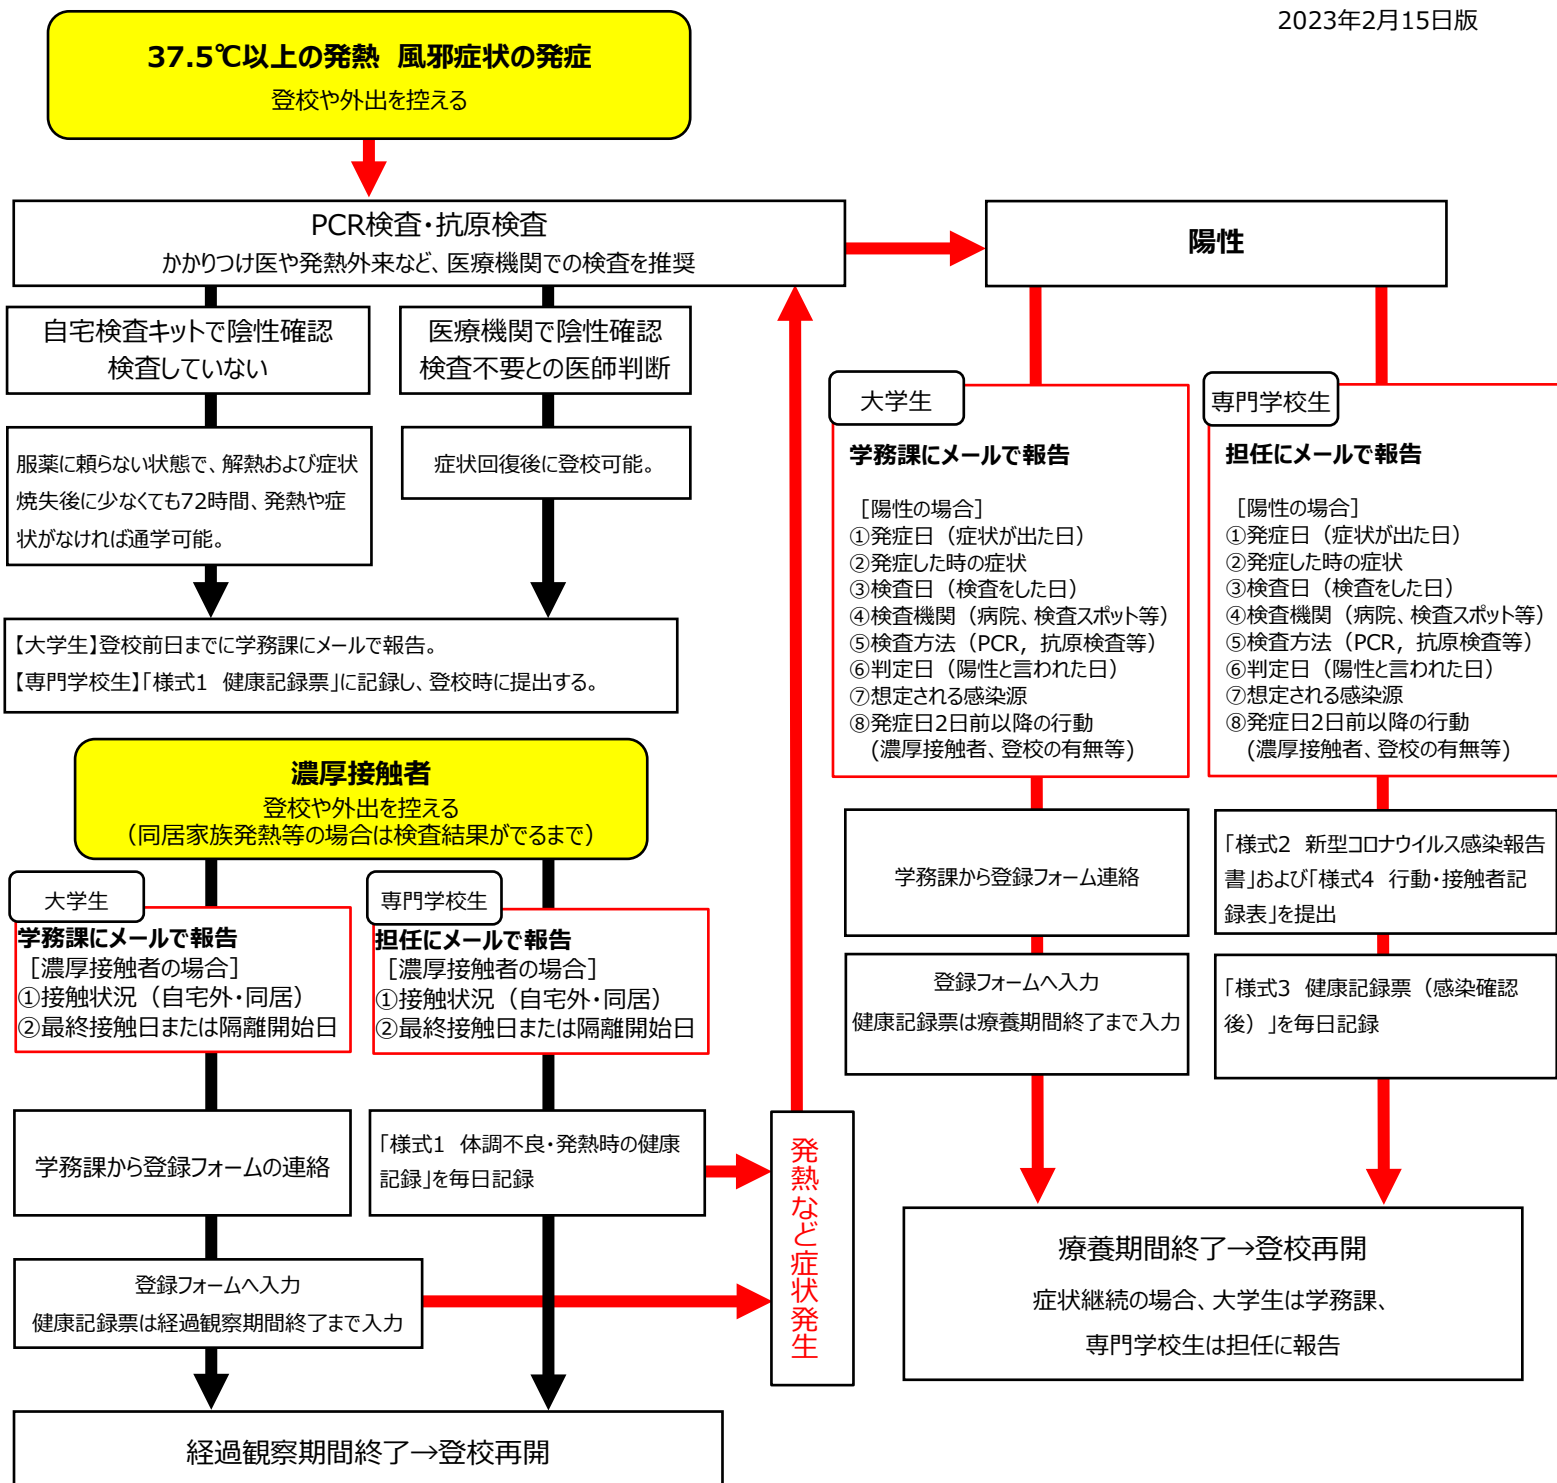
2023年2月15日版

37.5℃以上の発熱　風邪症状の発症
登校や外出を控える

PCR検査・抗原検査
かかりつけ医や発熱外来など、医療機関での検査を推奨

自宅検査キットで陰性確認
検査していない

医療機関で陰性確認
検査不要との医師判断

服薬に頼らない状態で、解熱および症状焼失後に少なくても72時間、発熱や症状がなければ通学可能。

症状回復後に登校可能。

【大学生】登校前日までに学務課にメールで報告。
【専門学校生】「様式1　健康記録票」に記録し、登校時に提出する。

濃厚接触者
登校や外出を控える
（同居家族発熱等の場合は検査結果がでるまで）

大学生
学務課にメールで報告
［濃厚接触者の場合］
①接触状況（自宅外・同居）
②最終接触日または隔離開始日

専門学校生
担任にメールで報告
［濃厚接触者の場合］
①接触状況（自宅外・同居）
②最終接触日または隔離開始日

学務課から登録フォームの連絡

「様式1　体調不良・発熱時の健康記録」を毎日記録

登録フォームへ入力
健康記録票は経過観察期間終了まで入力

経過観察期間終了→登校再開

発熱など症状発生

陽性

大学生
学務課にメールで報告
［陽性の場合］
①発症日（症状が出た日）
②発症した時の症状
③検査日（検査をした日）
④検査機関（病院、検査スポット等）
⑤検査方法（PCR，抗原検査等）
⑥判定日（陽性と言われた日）
⑦想定される感染源
⑧発症日2日前以降の行動
（濃厚接触者、登校の有無等）

専門学校生
担任にメールで報告
［陽性の場合］
①発症日（症状が出た日）
②発症した時の症状
③検査日（検査をした日）
④検査機関（病院、検査スポット等）
⑤検査方法（PCR，抗原検査等）
⑥判定日（陽性と言われた日）
⑦想定される感染源
⑧発症日2日前以降の行動
（濃厚接触者、登校の有無等）

学務課から登録フォーム連絡

「様式2　新型コロナウイルス感染報告書」および「様式4　行動・接触者記録表」を提出

登録フォームへ入力
健康記録票は療養期間終了まで入力

「様式3　健康記録票（感染確認後）」を毎日記録

療養期間終了→登校再開
症状継続の場合、大学生は学務課、
専門学校生は担任に報告